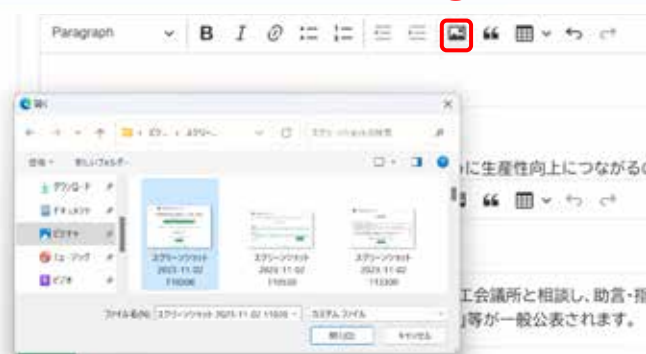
Paragraph

開く

ピクチャ › スクリーンショット

スクリーンショットの検索

整理 ▾ 新しいフォルダー

ダウンロード
ドキュメント
ピクチャ
ミュージック
ビデオ

スクリーンショット 2023-11-02 110000

スクリーンショット 2023-11-02 110500

スクリーンショット 2023-11-02 113000

ファイル名(N): スクリーンショット 2023-11-02 110000

カスタム ファイル

開く(O)

キャンセル

に生産性向上につながるの

工会議所と相談し、助言・指

等が一般公表されます。